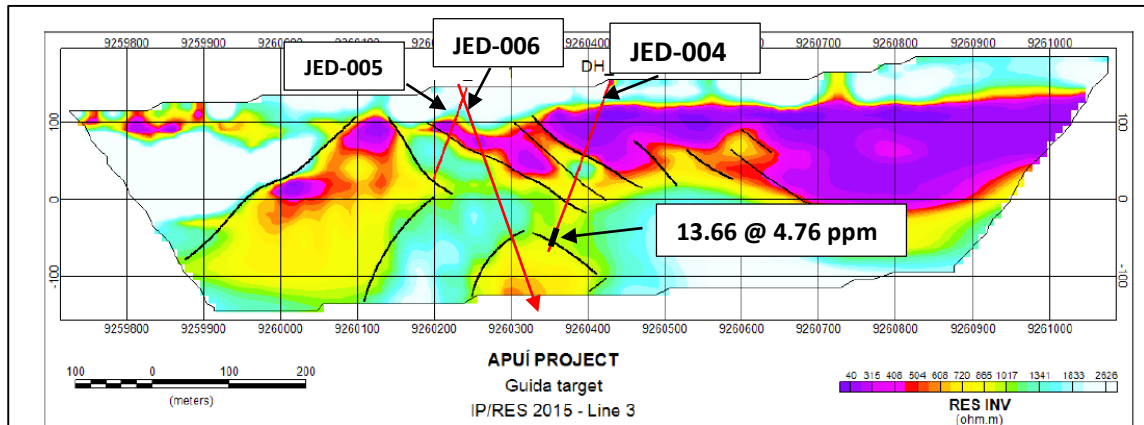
9259800 9259900 9260000 9260100 9260400 9260700 9260800 9260900 9261000

JED-006

JED-005

JED-004

DH

100

0

-100

100

0

-100

13.66 @ 4.76 ppm

9259800 9259900 9260000 9260100 9260200 9260300 9260400 9260500 9260600 9260700 9260800 9260900 9261000

100 0 100 200

(meters)

APUÍ PROJECT
Guida target
IP/RES 2015 - Line 3

40 315 408 504 608 720 865 1017 1341 1833 2626

RES INV
(ohm.m)